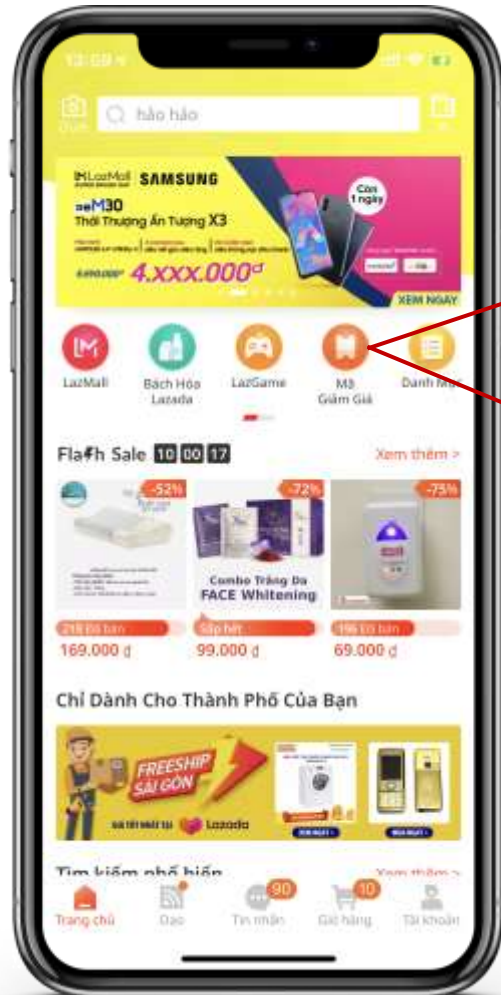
12:09

hảo hảo

LazMall SAMSUNG
M30
Thời Thượng Ấn Tượng X3
Còn 1 ngày
4.xxx.000đ
XEM NGAY

LazMall
Bách Hóa Lazada
LazGame
Mã Giảm Giá
Danh Mục

Flash Sale 10 00 17
Xem thêm >

-52%
-72%
-75%
Combo Trắng Da FACE Whitening
218 Đã bán
Sắp hết
196 Đã bán
169.000 đ
99.000 đ
69.000 đ

Chỉ Dành Cho Thành Phố Của Bạn

FREESHIP SÀI GÒN
Lazada

Tìm kiếm phổ biến
Xem thêm >

Trang chủ
Dạo
90
Tin nhắn
10
Giỏ hàng
Tài khoản